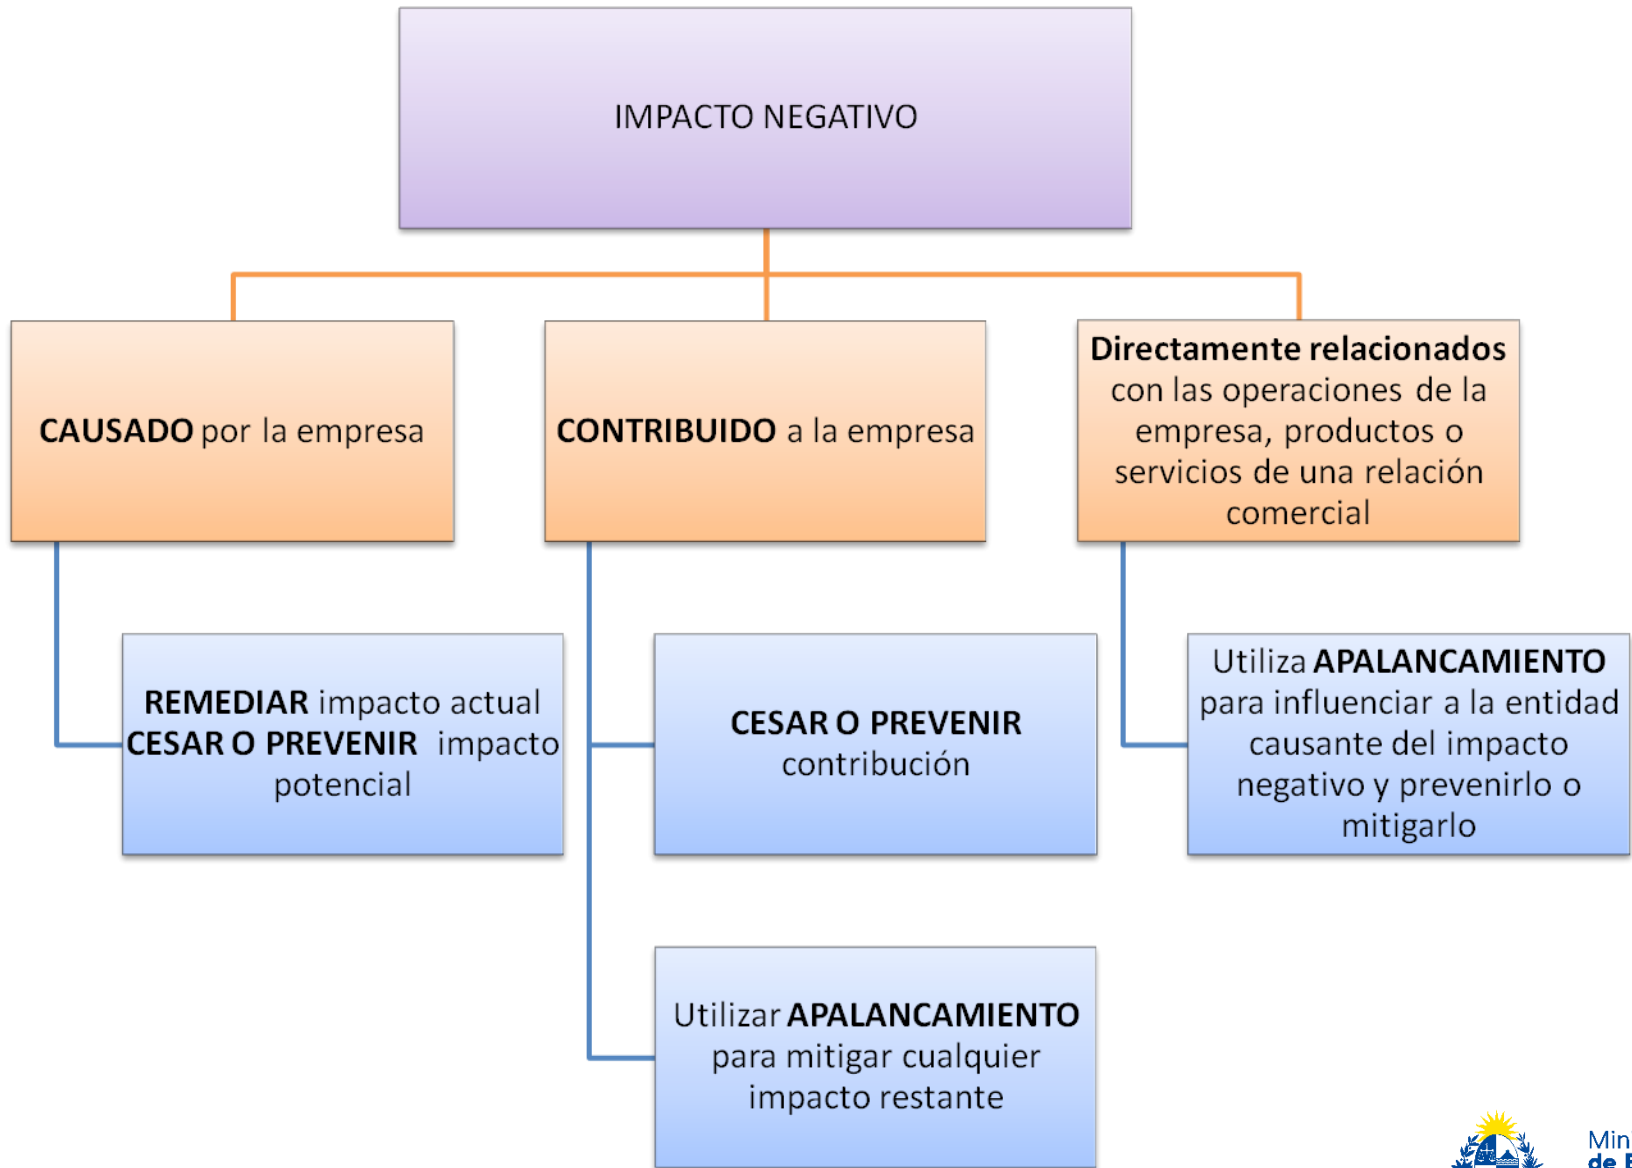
IMPACTO NEGATIVO

CAUSADO por la empresa

CONTRIBUIDO a la empresa

Directamente relacionados con las operaciones de la empresa, productos o servicios de una relación comercial

REMEDIAR impacto actual CESAR O PREVENIR impacto potencial

CESAR O PREVENIR contribución

Utiliza APALANCAMIENTO para influenciar a la entidad causante del impacto negativo y prevenirlo o mitigarlo

Utilizar APALANCAMIENTO para mitigar cualquier impacto restante

Min
de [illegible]